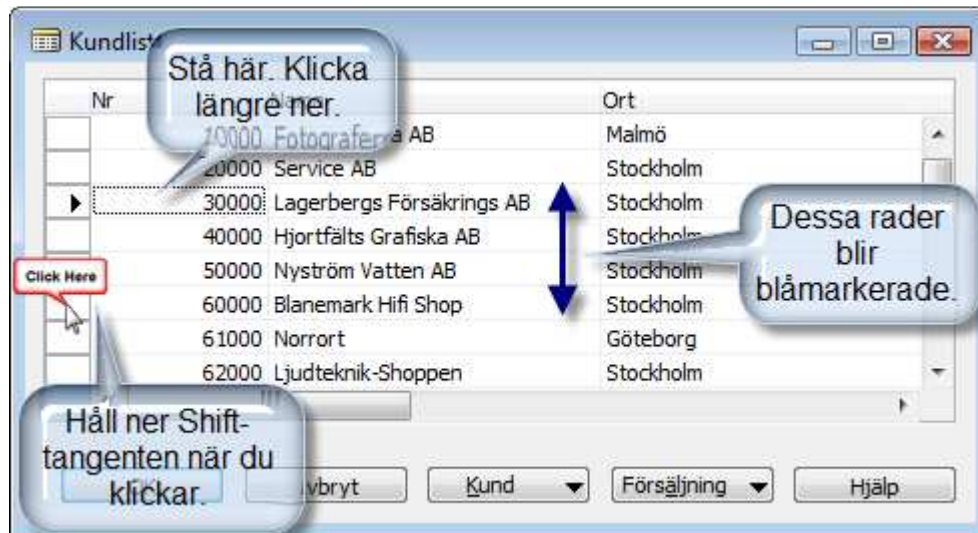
Kundlist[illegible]

Stå här. Klicka längre ner.

| Nr | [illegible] | Ort |
|---|---|---|
| | 10000 Fotografer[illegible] AB | Malmö |
| | 20000 Service AB | Stockholm |
| ▶ | 30000 Lagerbergs Försäkrings AB | Stockholm |
| | 40000 Hjortfälts Grafiska AB | Stockholm |
| | 50000 Nyström Vatten AB | Stockholm |
| | 60000 Blanemark Hifi Shop | Stockholm |
| | 61000 Norrort | Göteborg |
| | 62000 Ljudteknik-Shoppen | Stockholm |

Dessa rader blir blåmarkerade.

Click Here

Håll ner Shift-tangenten när du klickar.

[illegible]vbryt

Kund

Försäljning

Hjälp